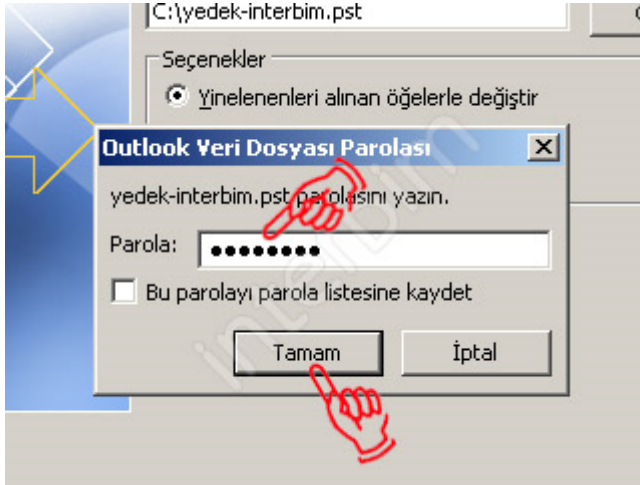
C:\yedek-interbim.pst

Seçenekler

Yinelenenleri alınan öğelerle değiştir

Outlook Veri Dosyası Parolası

yedek-interbim.pst parolasını yazın.

Parola: ●●●●●●●●●

Bu parolayı parola listesine kaydet

Tamam

İptal

interbim